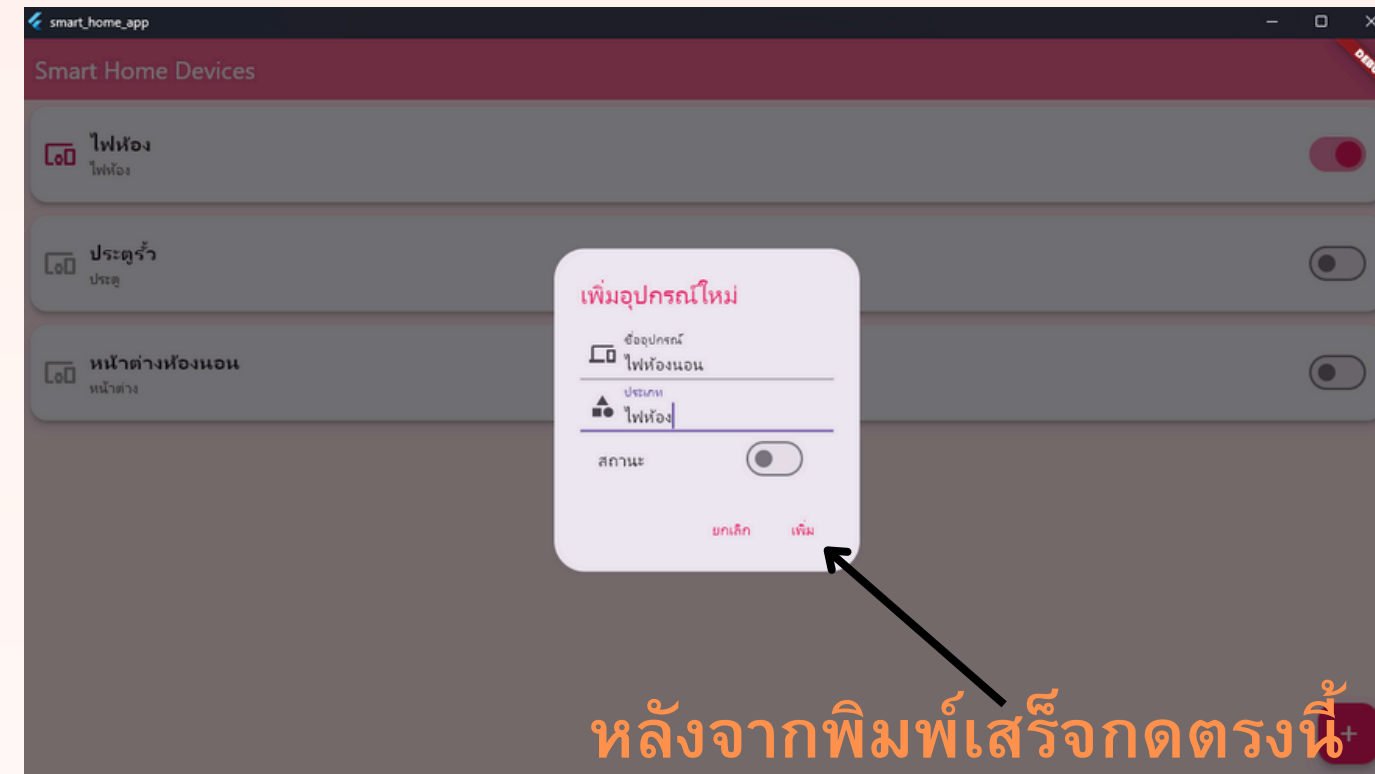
smart_home_app

Smart Home Devices

DEBU

ไฟห้อง
ไฟห้อง

ประตูรั้ว
ประตู

หน้าต่างห้องนอน
หน้าต่าง

เพิ่มอุปกรณ์ใหม่

ชื่ออุปกรณ์
ไฟห้องนอน

ประเภท
ไฟห้อง

สถานะ

ยกเลิก
เพิ่ม

หลังจากพิมพ์เสร็จกดตรงนี้